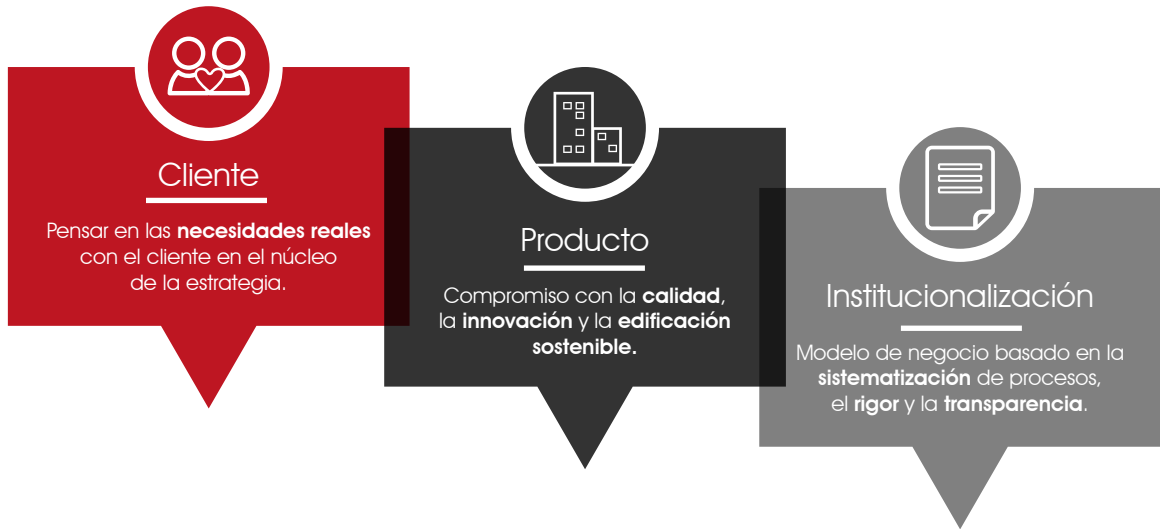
Cliente

Pensar en las **necesidades reales** con el cliente en el núcleo de la estrategia.

Producto

Compromiso con la **calidad**, la **innovación** y la **edificación sostenible.**

Institucionalización

Modelo de negocio basado en la **sistematización** de procesos, el **rigor** y la **transparencia**.